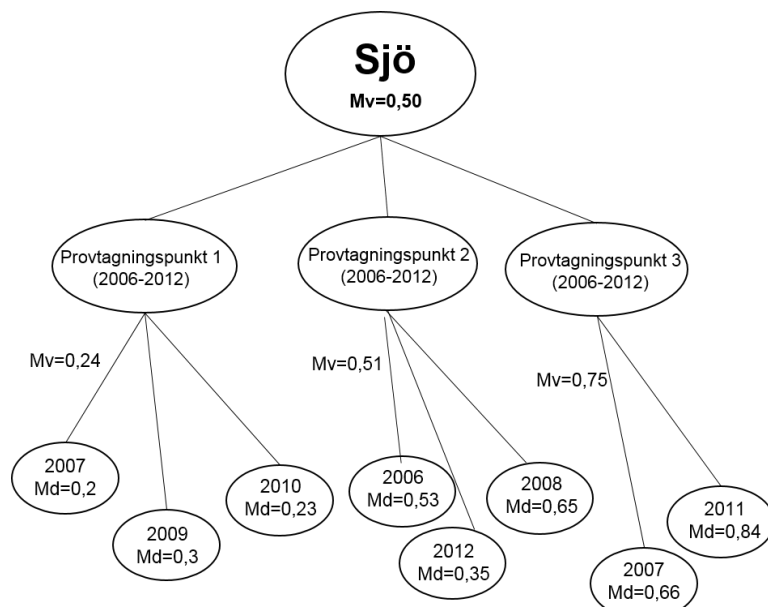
Sjö
Mv=0,50

Provtagningspunkt 1
(2006-2012)

Provtagningspunkt 2
(2006-2012)

Provtagningspunkt 3
(2006-2012)

Mv=0,24

Mv=0,51

Mv=0,75

2007
Md=0,2

2009
Md=0,3

2010
Md=0,23

2006
Md=0,53

2012
Md=0,35

2008
Md=0,65

2007
Md=0,66

2011
Md=0,84